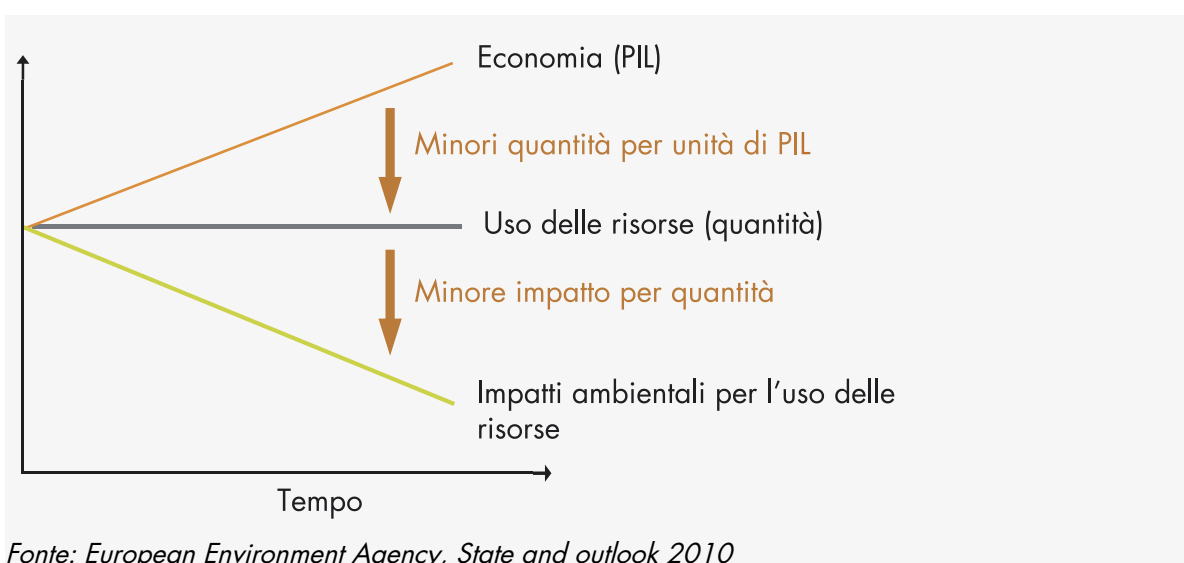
Economia (PIL)

Minori quantità per unità di PIL

Uso delle risorse (quantità)

Minore impatto per quantità

Impatti ambientali per l'uso delle risorse

Tempo

Fonte: European Environment Agency, State and outlook 2010